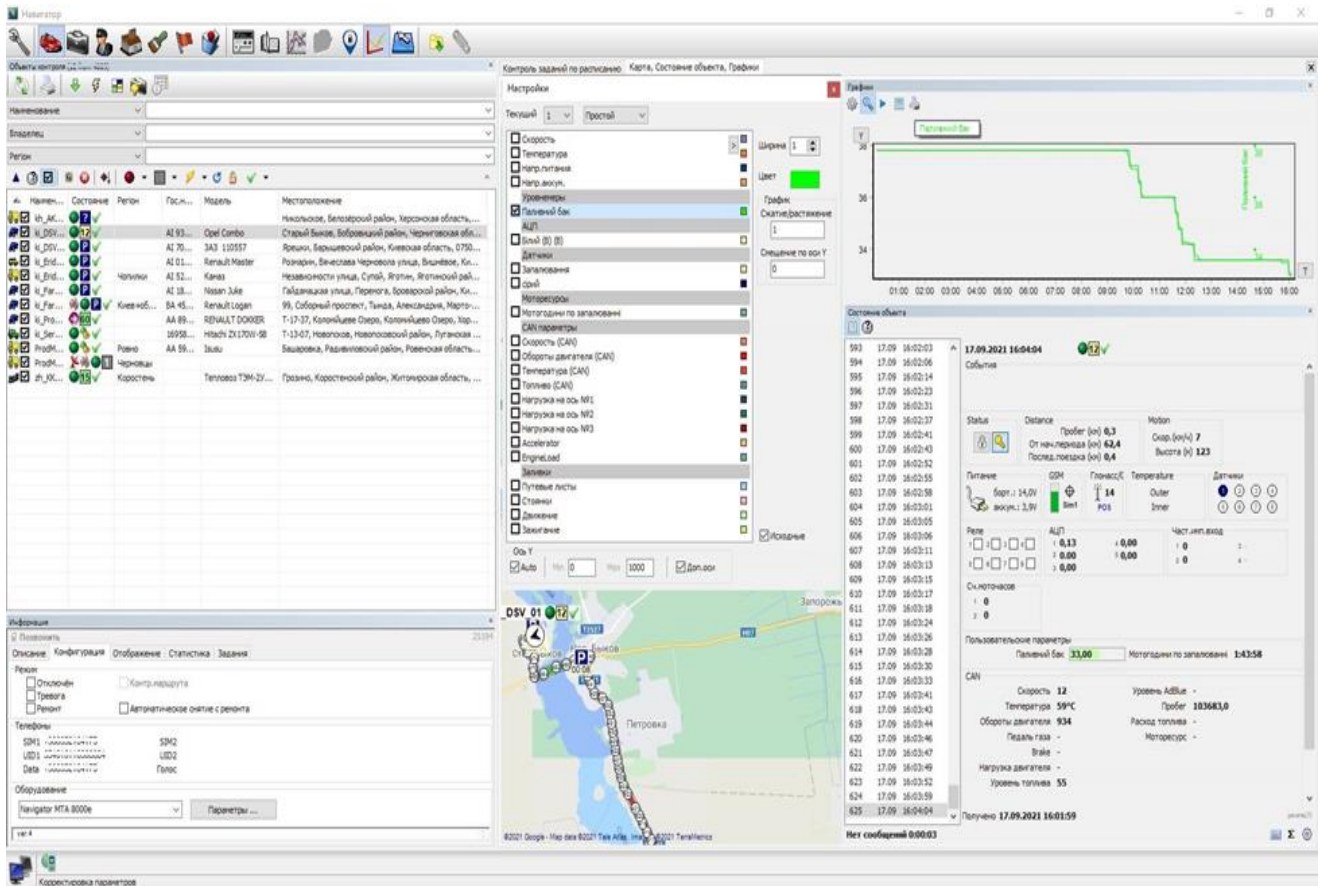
Навигатор

Объекты контроля

Наименование
Владелец
Регион

| Наимен... | Состояние | Регион | Гос.н... | Модель | Местоположение |
|---|---|---|---|---|---|
| kh_AK... | | | | | Никольское, Белозёрский район, Херсонская область,... |
| ki_DSV... | | | AI 93... | Opel Combo | Старый Быков, Бобровицкий район, Черниговская обл... |
| ki_DSV... | | | AI 70... | ЗАЗ 110557 | Ярешки, Барышевский район, Киевская область, 0750... |
| ki_Erid... | | | AI 01... | Renault Master | Розкарин, Вячеслава Черновола улица, Вишнёвое, Ки... |
| ki_Erid... | | Чопилки | AI 52... | Kamaз | Независимости улица, Супой, Яготин, Яготинский рай... |
| ki_Far... | | | AI 18... | Nissan Juke | Гайдамацкая улица, Перемога, Броварской район, Ки... |
| ki_Far... | | Киев-об... | ВА 45... | Renault Logan | 99, Соборный проспект, Тында, Александрия, Марто-... |
| ki_Pro... | | | АА 89... | RENAULT DOKKER | Т-17-37, Колонийцеве Озеро, Колонийцево Озеро, Хор... |
| ki_Ser... | | | 16958... | Hitachi ZX170W-5B | Т-13-07, Новопсков, Новопсковский район, Луганская ... |
| ProdM... | | Ровно | АА 59... | Isuzu | Башарова, Радивиловский район, Ровенская область... |
| ProdM... | | Черновцы | | | |
| zh_KK... | | Коростень | | Тепловоз ТЭМ-2У... | Грозино, Коростенский район, Житомирская область, ... |

Информация
Позвонить
Описание Конфигурация Отображение Статистика Задания
Режим
Отключён
Тревога
Ремонт
Контр.маршрута
Автоматическое снятие с ремонта
Телефоны
SIM1 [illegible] SIM2
USD1 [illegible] USD2
Data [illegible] Голос
Оборудование
Navigator MTA 8000e
Параметры ...
ver.4

Контроль заданий по расписанию Карта, Состояние объекта, Графики

Настройки
Текущий 1 Простой
Скорость
Температура
Напр.питания
Напр.аккум.
Уровнемеры
Топливный бак
АЦП
Ближ (В) (В)
Датчики
Запалювання
сриб
Моторесурсы
Моточасы по запалюванні
CAN параметры
Скорость (CAN)
Обороты двигателя (CAN)
Температура (CAN)
Топливо (CAN)
Нагрузка на ось №1
Нагрузка на ось №2
Нагрузка на ось №3
Accelerator
EngineLoad
Заявки
Путевые листы
Стоянки
Движение
Зажигание
Ширина 1
Цвет
График
Скатие/растяжение
1
Смещение по оси Y
0
Исходные
Ось Y
Auto Min 0 Max 1000 Доп.оси

DSV_01
Запорожь
Старый Быков
Петровка
©2021 Google - Map data ©2021 Tele Atlas, Imagery ©2021 TerraMetrics

Графики
Паливний бак
38
36
34
Паливний бак
01:00 02:00 03:00 04:00 05:00 06:00 07:00 08:00 09:00 10:00 11:00 12:00 13:00 14:00 15:00 16:00

Состояние объекта
593 17.09 16:02:03
594 17.09 16:02:06
595 17.09 16:02:14
596 17.09 16:02:23
597 17.09 16:02:31
598 17.09 16:02:37
599 17.09 16:02:41
600 17.09 16:02:43
601 17.09 16:02:52
602 17.09 16:02:55
603 17.09 16:02:58
604 17.09 16:03:01
605 17.09 16:03:05
606 17.09 16:03:06
607 17.09 16:03:11
608 17.09 16:03:13
609 17.09 16:03:15
610 17.09 16:03:17
611 17.09 16:03:18
612 17.09 16:03:24
613 17.09 16:03:26
614 17.09 16:03:28
615 17.09 16:03:30
616 17.09 16:03:33
617 17.09 16:03:41
618 17.09 16:03:43
619 17.09 16:03:44
620 17.09 16:03:46
621 17.09 16:03:47
622 17.09 16:03:49
623 17.09 16:03:52
624 17.09 16:03:59
625 17.09 16:04:04
Нет сообщений 0:00:03

17.09.2021 16:04:04
События
Status Distance Motion
Пробег (км) 0,3
От нач.периода (км) 62,4
Послед.поездка (км) 0,4
Скор.(км/ч) 7
Высота (м) 123
Питание GSM Глонасс/GPS Temperature Датчики
борт.: 14,0V
аккум.: 3,9V
Sim1
14
POS
Outer
Inner
Реле АЦП Част.имп.вход
1 0,13 4 0,00
2 0,00 5 0,00
3 0,00
1 0
2 0
Сч.моточасов
1 0
2 0
Пользовательские параметры
Паливний бак 33,00 Моточасы по запалюванні 1:43:58
CAN
Скорость 12
Температура 59°C
Обороты двигателя 934
Педаль газа -
Brake -
Нагрузка двигателя -
Уровень топлива 55
Уровень AdBlue -
Пробег 103683,0
Расход топлива -
Моторесурс -
Получено 17.09.2021 16:01:59

Корректировка параметров